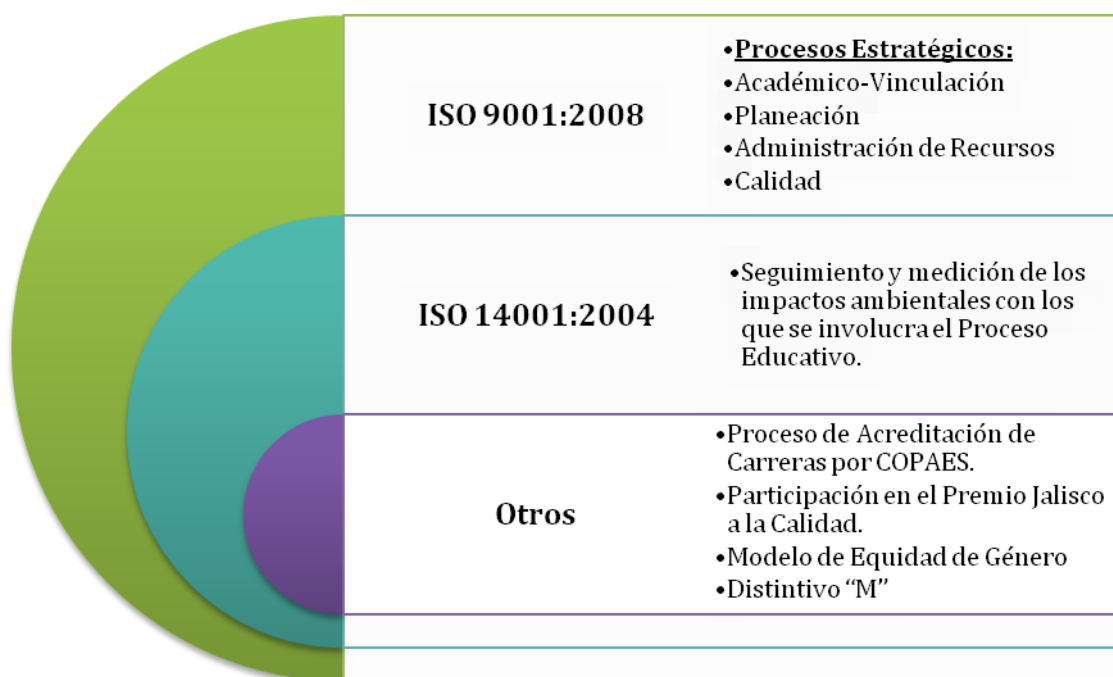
ISO 9001:2008

•Procesos Estratégicos:
•Académico-Vinculación
•Planeación
•Administración de Recursos
•Calidad

ISO 14001:2004

•Seguimiento y medición de los impactos ambientales con los que se involucra el Proceso Educativo.

Otros

•Proceso de Acreditación de Carreras por COPAES.
•Participación en el Premio Jalisco a la Calidad.
•Modelo de Equidad de Género
•Distintivo "M"